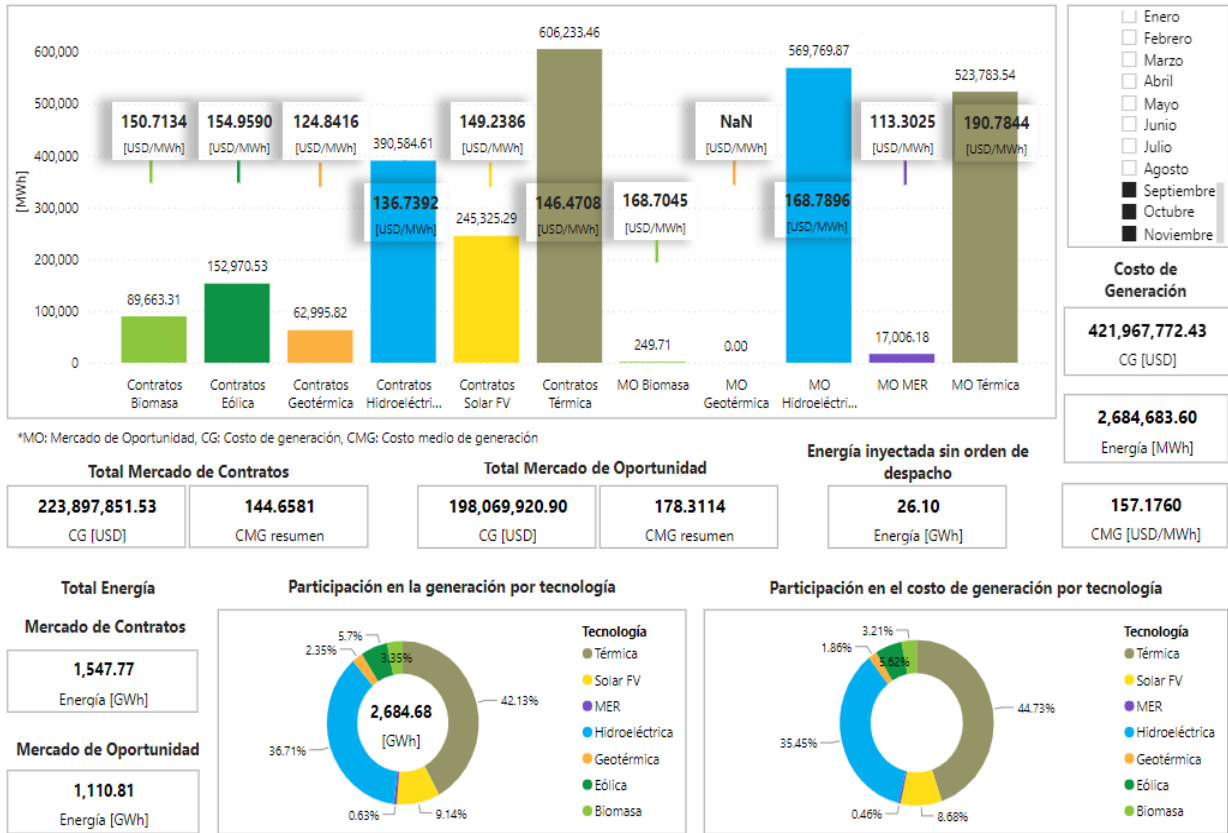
600,000
500,000
400,000
300,000
200,000
100,000
0
[MWh]

606,233.46
569,769.87
523,783.54
150.7134 [USD/MWh]
154.9590 [USD/MWh]
124.8416 [USD/MWh]
390,584.61
149.2386 [USD/MWh]
NaN [USD/MWh]
113.3025 [USD/MWh]
190.7844 [USD/MWh]
136.7392 [USD/MWh]
245,325.29
146.4708 [USD/MWh]
168.7045 [USD/MWh]
168.7896 [USD/MWh]
152,970.53
89,663.31
62,995.82
249.71
0.00
17,006.18

Contratos Biomasa
Contratos Eólica
Contratos Geotérmica
Contratos Hidroeléctri...
Contratos Solar FV
Contratos Térmica
MO Biomasa
MO Geotérmica
MO Hidroeléctri...
MO MER
MO Térmica

Enero
Febrero
Marzo
Abril
Mayo
Junio
Julio
Agosto
Septiembre
Octubre
Noviembre

Costo de Generación
421,967,772.43
CG [USD]

2,684,683.60
Energía [MWh]

*MO: Mercado de Oportunidad, CG: Costo de generación, CMG: Costo medio de generación

Total Mercado de Contratos
223,897,851.53
CG [USD]
144.6581
CMG resumen

Total Mercado de Oportunidad
198,069,920.90
CG [USD]
178.3114
CMG resumen

Energía inyectada sin orden de despacho
26.10
Energía [GWh]

157.1760
CMG [USD/MWh]

Total Energía

Mercado de Contratos
1,547.77
Energía [GWh]

Mercado de Oportunidad
1,110.81
Energía [GWh]

Participación en la generación por tecnología
2,684.68
[GWh]
5.7%
2.35%
3.35%
42.13%
36.71%
0.63%
9.14%

Tecnología
Térmica
Solar FV
MER
Hidroeléctrica
Geotérmica
Eólica
Biomasa

Participación en el costo de generación por tecnología
3.21%
1.86%
5.62%
44.73%
35.45%
0.46%
8.68%

Tecnología
Térmica
Solar FV
MER
Hidroeléctrica
Geotérmica
Eólica
Biomasa